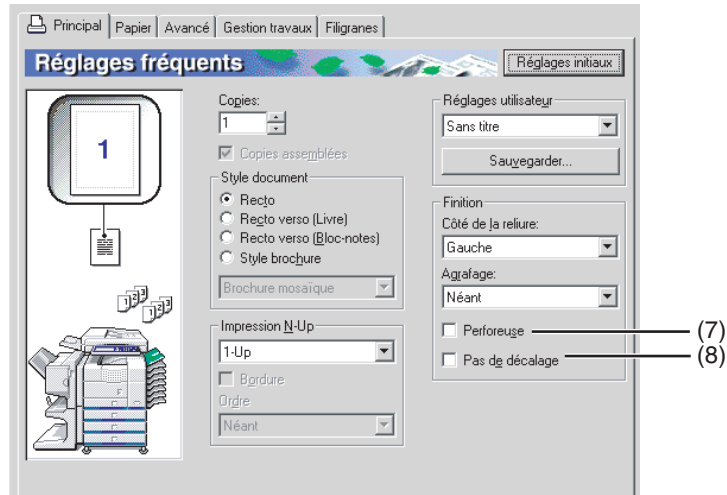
Principal | Papier | Avancé | Gestion travaux | Filigranes

Réglages fréquents

Réglages initiaux

1

Copies:
1

Copies assemblées

Style document
Recto
Recto verso (Livre)
Recto verso (Bloc-notes)
Style brochure

Brochure mosaïque

Impression N-Up
1-Up

Bordure

Ordre
Néant

Réglages utilisateur
Sans titre

Sauvegarder...

Finition
Côté de la reliure:
Gauche

Agrafage:
Néant

Perforeuse (7)

Pas de décalage (8)